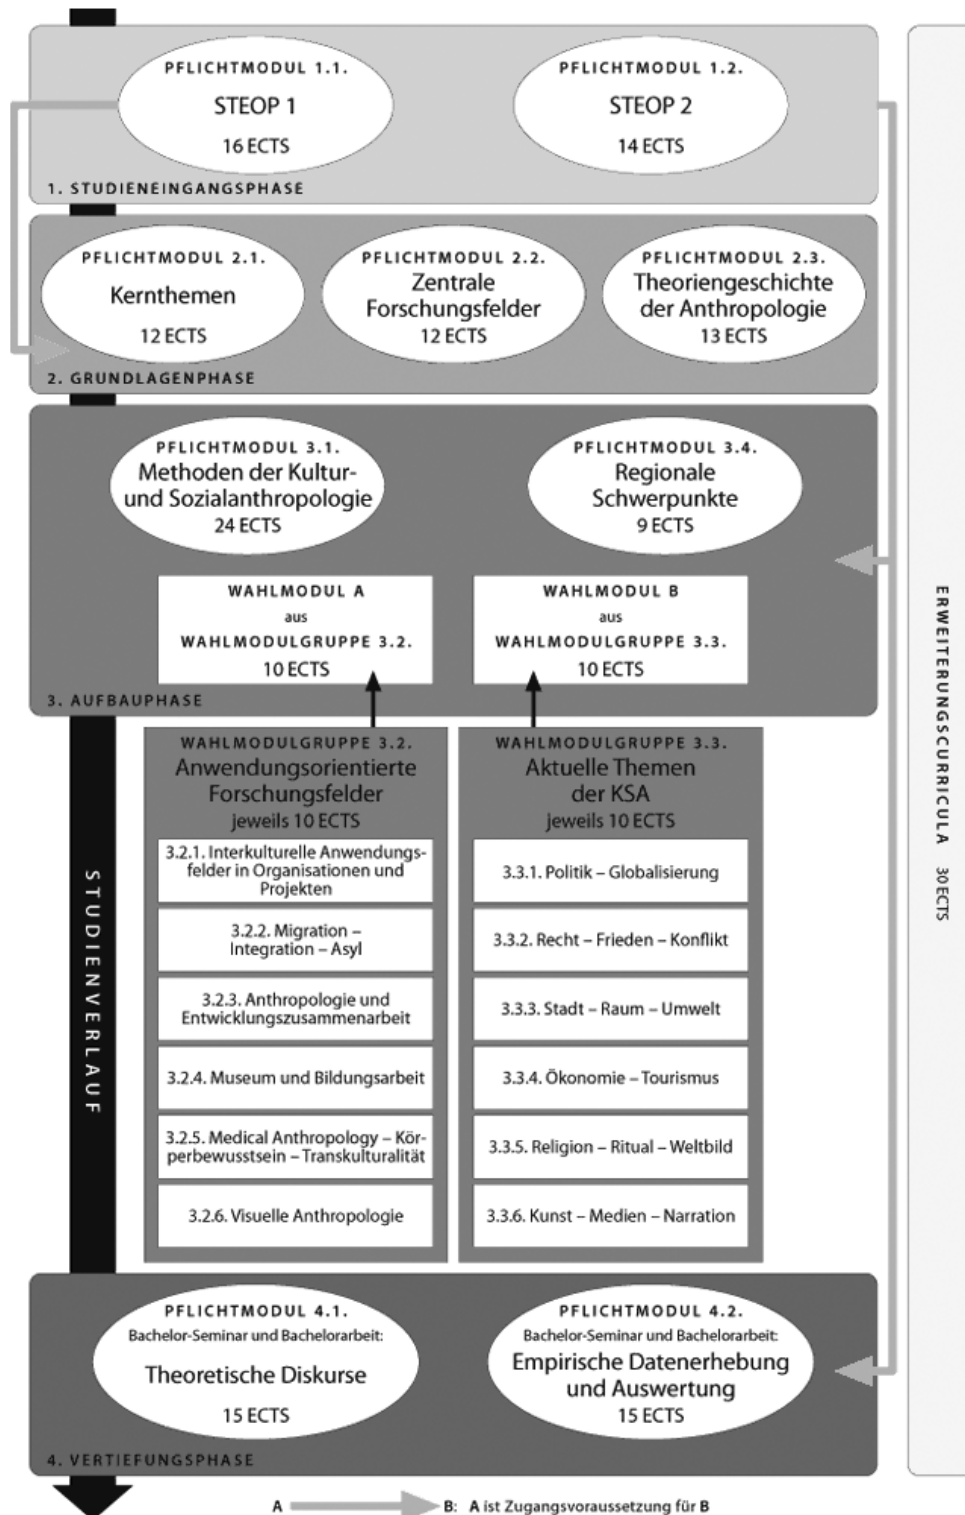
PFLICHTMODUL 1.1.
STEOP 1
16 ECTS

PFLICHTMODUL 1.2.
STEOP 2
14 ECTS

1. STUDIENEINGANGSPHASE

PFLICHTMODUL 2.1.
Kernthemen
12 ECTS

PFLICHTMODUL 2.2.
Zentrale Forschungsfelder
12 ECTS

PFLICHTMODUL 2.3.
Theoriengeschichte der Anthropologie
13 ECTS

2. GRUNDLAGENPHASE

PFLICHTMODUL 3.1.
Methoden der Kultur- und Sozialanthropologie
24 ECTS

PFLICHTMODUL 3.4.
Regionale Schwerpunkte
9 ECTS

WAHLMODUL A
aus
WAHLMODULGRUPPE 3.2.
10 ECTS

WAHLMODUL B
aus
WAHLMODULGRUPPE 3.3.
10 ECTS

3. AUFBAUPHASE

WAHLMODULGRUPPE 3.2.
Anwendungsorientierte Forschungsfelder
jeweils 10 ECTS

3.2.1. Interkulturelle Anwendungsfelder in Organisationen und Projekten

3.2.2. Migration – Integration – Asyl

3.2.3. Anthropologie und Entwicklungszusammenarbeit

3.2.4. Museum und Bildungsarbeit

3.2.5. Medical Anthropology – Körperbewusstsein – Transkulturalität

3.2.6. Visuelle Anthropologie

WAHLMODULGRUPPE 3.3.
Aktuelle Themen der KSA
jeweils 10 ECTS

3.3.1. Politik – Globalisierung

3.3.2. Recht – Frieden – Konflikt

3.3.3. Stadt – Raum – Umwelt

3.3.4. Ökonomie – Tourismus

3.3.5. Religion – Ritual – Weltbild

3.3.6. Kunst – Medien – Narration

STUDIENVERLAUF

ERWEITERUNGSCURRICULA 30 ECTS

PFLICHTMODUL 4.1.
Bachelor-Seminar und Bachelorarbeit:
Theoretische Diskurse
15 ECTS

PFLICHTMODUL 4.2.
Bachelor-Seminar und Bachelorarbeit:
Empirische Datenerhebung und Auswertung
15 ECTS

4. VERTIEFUNGSPHASE

A B: A ist Zugangsvoraussetzung für B